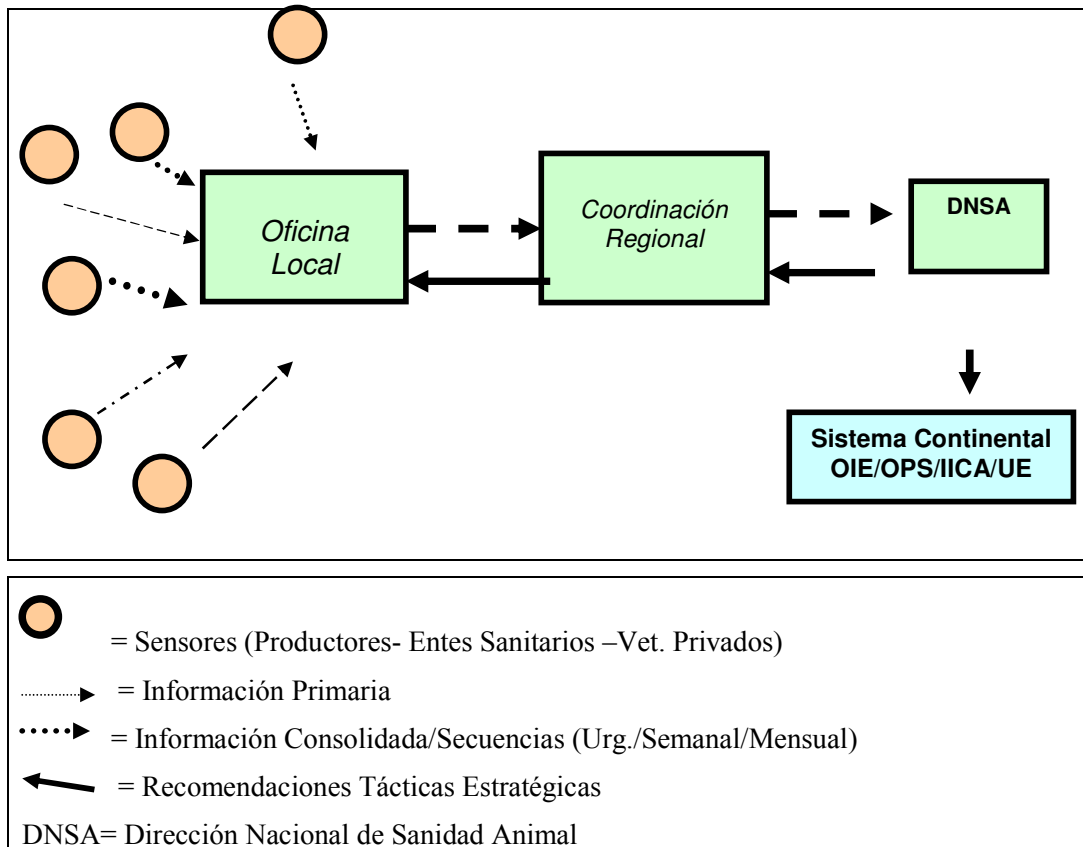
Oficina Local

Coordinación Regional

DNSA

Sistema Continental OIE/OPS/IICA/UE

= Sensores (Productores- Entes Sanitarios –Vet. Privados)

= Información Primaria

= Información Consolidada/Secuencias (Urg./Semanal/Mensual)

= Recomendaciones Tácticas Estratégicas

DNSA= Dirección Nacional de Sanidad Animal